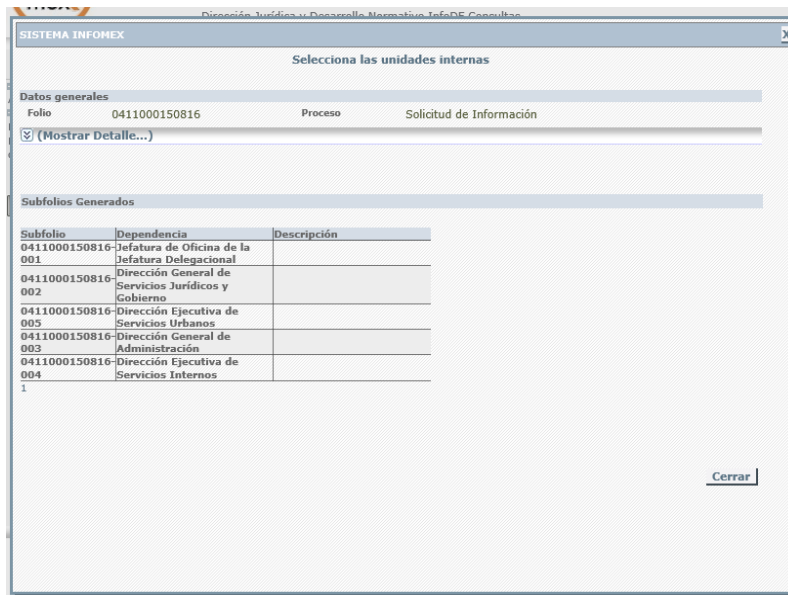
Dirección Jurídica y Desarrollo Normativo InfoDF Consultas

SISTEMA INFOMEX

X

Selecciona las unidades internas

Datos generales

Folio 0411000150816 Proceso Solicitud de Información

(Mostrar Detalle...)

Subfolios Generados

| Subfolio | Dependencia | Descripción |
|---|---|---|
| 0411000150816-001 | Jefatura de Oficina de la Jefatura Delegacional | |
| 0411000150816-002 | Dirección General de Servicios Jurídicos y Gobierno | |
| 0411000150816-005 | Dirección Ejecutiva de Servicios Urbanos | |
| 0411000150816-003 | Dirección General de Administración | |
| 0411000150816-004 | Dirección Ejecutiva de Servicios Internos | |

1

Cerrar